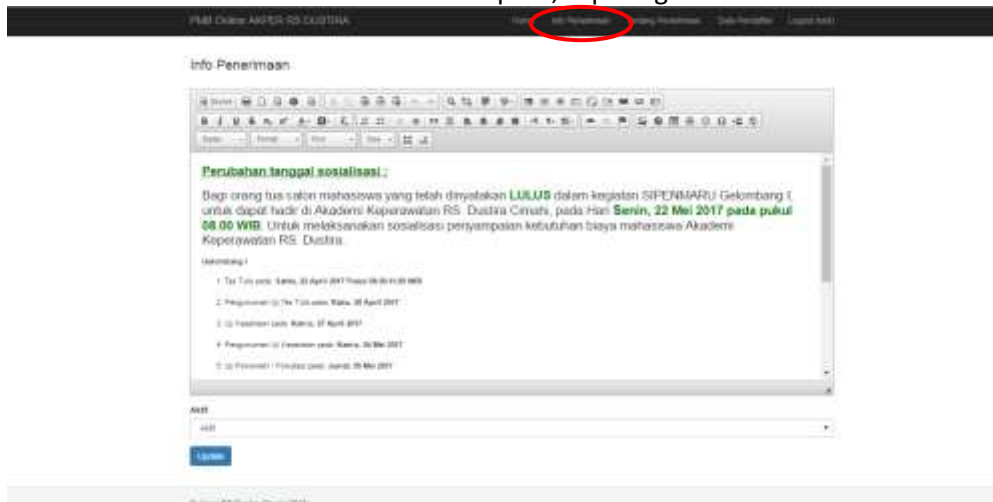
PMB Online AKPER RS DUSTIRA

Home Info Penerimaan Tentang Penerimaan Data Pendaftar Logout Admin

Info Penerimaan

Source

Styles Format Font Size

Perubahan tanggal sosialisasi :

Bagi orang tua calon mahasiswa yang telah dinyatakan LULUS dalam kegiatan SIPENMARU Gelombang I, untuk dapat hadir di Akademi Keperawatan RS. Dustira Cimahi, pada Hari Senin, 22 Mei 2017 pada pukul 08.00 WIB. Untuk melaksanakan sosialisasi penyampaian kebutuhan biaya mahasiswa Akademi Keperawatan RS. Dustira.

Gelombang I

1. Tes Tulis pada: Sabtu, 22 April 2017 Pukul 08.00-11.00 WIB

2. Pengumuman Uji Tes Tulis pada: Rabu, 26 April 2017

3. Uji Kesehatan pada: Kamis, 27 April 2017

4. Pengumuman Uji Kesehatan pada: Kamis, 04 Mei 2017

5. Uji Psikometri / Psikotes pada: Jumat, 05 Mei 2017

Aktif

Aktif

Update